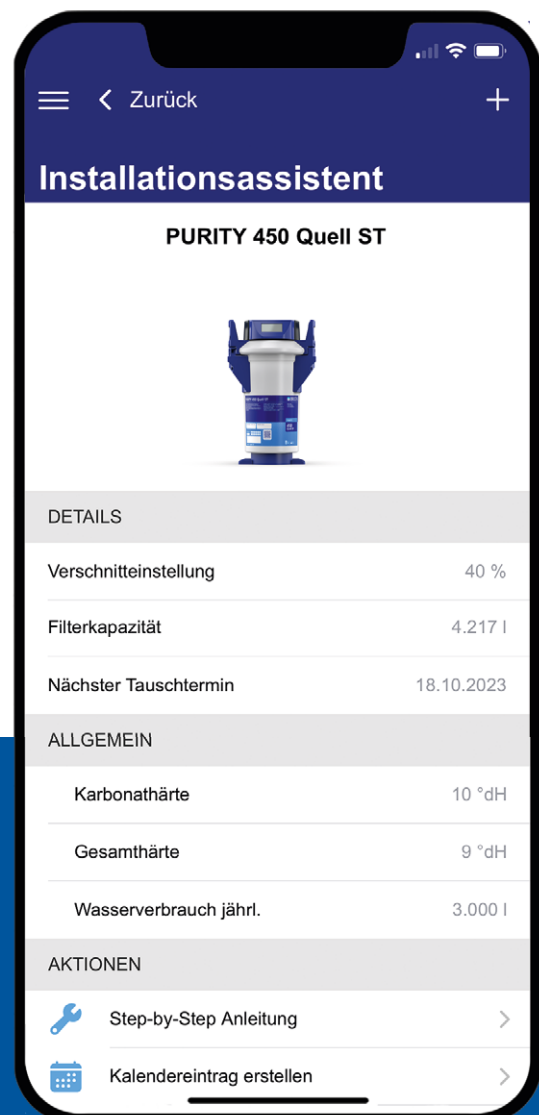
Zurück

+

Installationsassistent

PURITY 450 Quell ST

DETAILS

| | |
|---|---|
| Verschnitteinstellung | 40 % |
| Filterkapazität | 4.217 l |
| Nächster Tauschtermin | 18.10.2023 |

ALLGEMEIN

| | |
|---|---|
| Karbonathärte | 10 °dH |
| Gesamthärte | 9 °dH |
| Wasserverbrauch jährl. | 3.000 l |

AKTIONEN

Step-by-Step Anleitung

Kalendereintrag erstellen